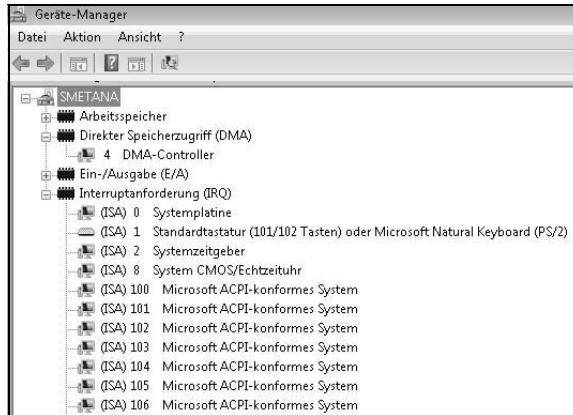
Geräte-Manager

Datei Aktion Ansicht ?

SMETANA
Arbeitsspeicher
Direkter Speicherzugriff (DMA)
4 DMA-Controller
Ein-/Ausgabe (E/A)
Interruptanforderung (IRQ)
(ISA) 0 Systemplatine
(ISA) 1 Standardtastatur (101/102 Tasten) oder Microsoft Natural Keyboard (PS/2)
(ISA) 2 Systemzeitgeber
(ISA) 8 System CMOS/Echtzeituhr
(ISA) 100 Microsoft ACPI-konformes System
(ISA) 101 Microsoft ACPI-konformes System
(ISA) 102 Microsoft ACPI-konformes System
(ISA) 103 Microsoft ACPI-konformes System
(ISA) 104 Microsoft ACPI-konformes System
(ISA) 105 Microsoft ACPI-konformes System
(ISA) 106 Microsoft ACPI-konformes System